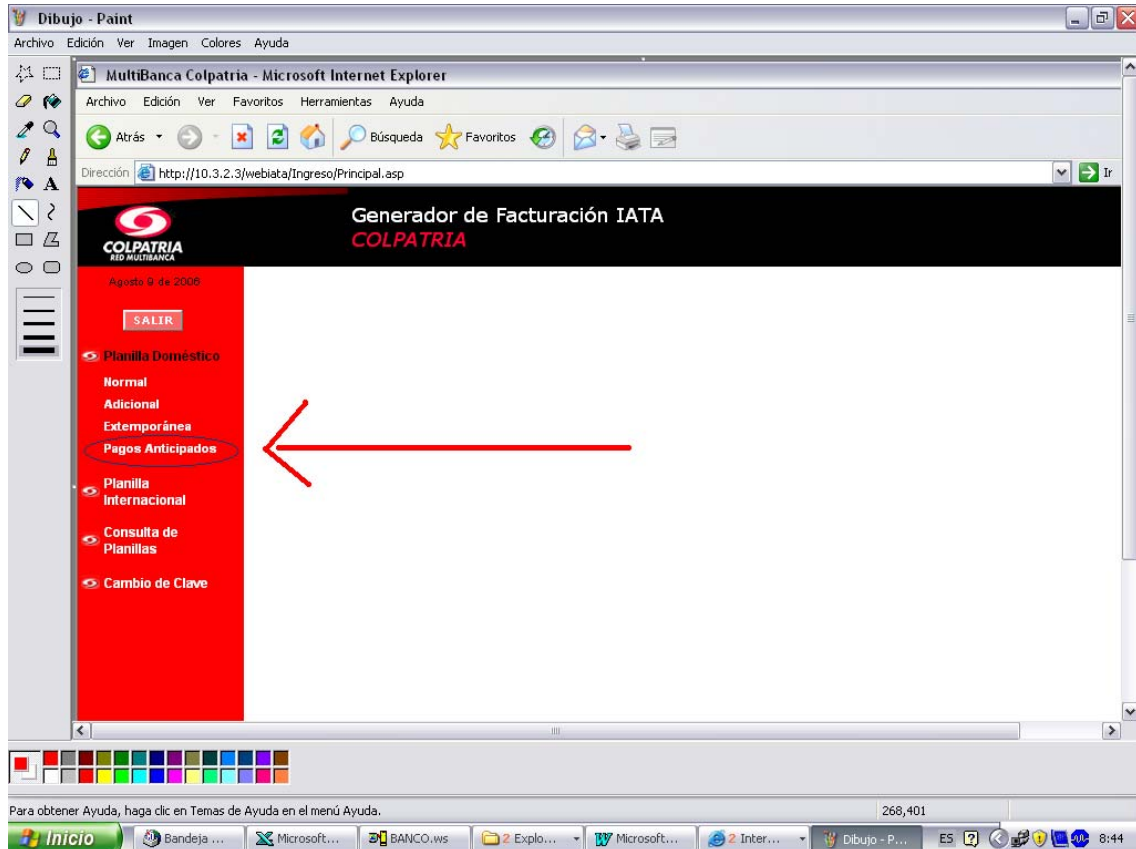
Dibujo - Paint

Archivo Edición Ver Imagen Colores Ayuda

MultiBanca Colpatria - Microsoft Internet Explorer

Archivo Edición Ver Favoritos Herramientas Ayuda

Atrás Búsqueda Favoritos

Dirección http://10.3.2.3/webiata/Ingreso/Principal.asp Ir

COLPATRIA RED MULTIBANCA

Generador de Facturación IATA
COLPATRIA

Agosto 9 de 2006

SALIR

Planilla Doméstico
Normal
Adicional
Extemporánea
Pagos Anticipados

Planilla Internacional

Consulta de Planillas

Cambio de Clave

Para obtener Ayuda, haga clic en Temas de Ayuda en el menú Ayuda.

268,401

Inicio Bandeja ... Microsoft... BANCO.ws 2 Explo... Microsoft... 2 Inter... Dibujo - P... ES 8:44